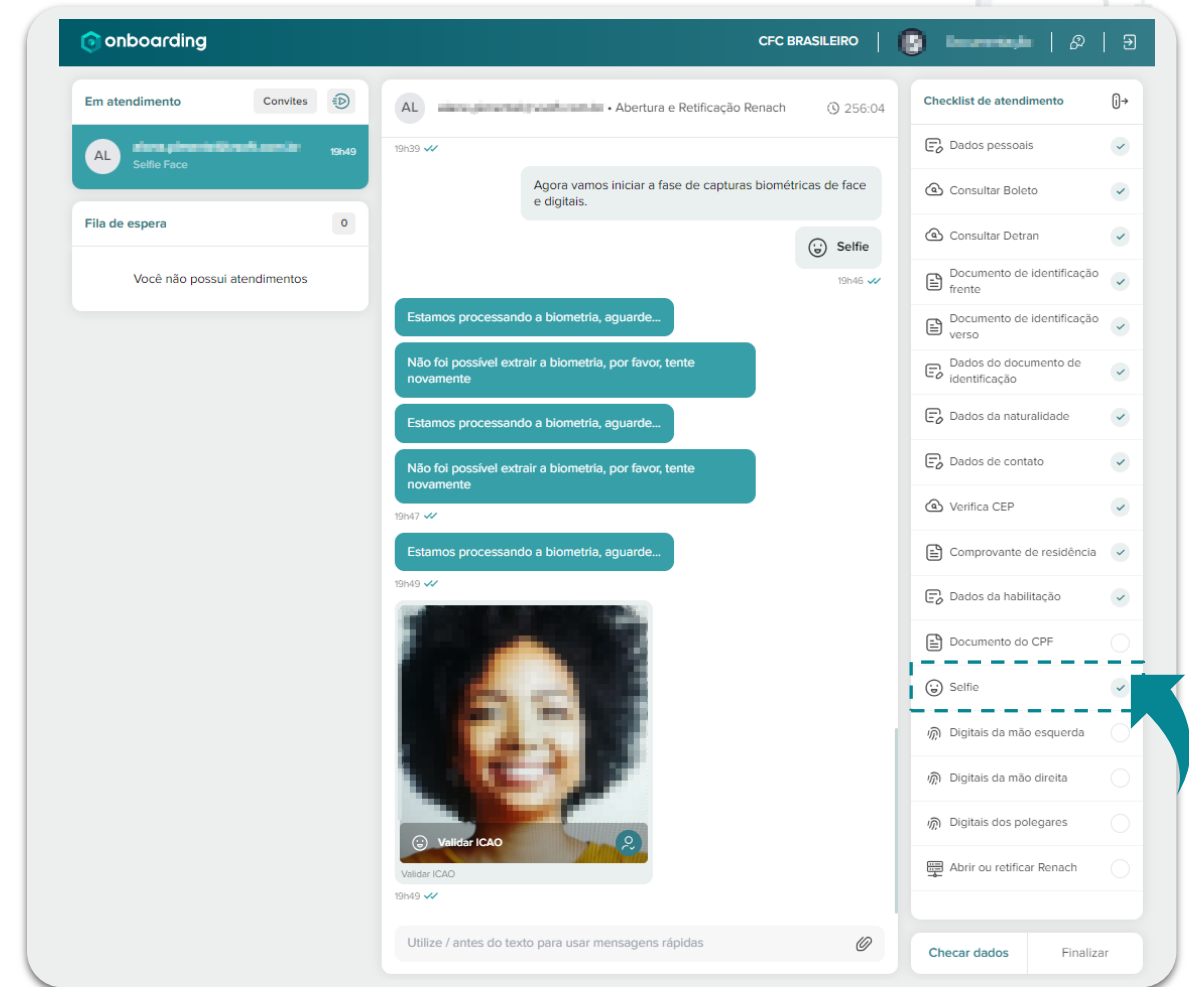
onboarding

CFC BRASILEIRO

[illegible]

Em atendimento

Convites

AL

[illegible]

Selfie Face

19h49

Fila de espera

0

Você não possui atendimentos

AL

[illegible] • Abertura e Retificação Renach

256:04

19h39

Agora vamos iniciar a fase de capturas biométricas de face e digitais.

Selfie

19h46

Estamos processando a biometria, aguarde...

Não foi possível extrair a biometria, por favor, tente novamente

Estamos processando a biometria, aguarde...

Não foi possível extrair a biometria, por favor, tente novamente

19h47

Estamos processando a biometria, aguarde...

19h49

Validar ICAO

Validar ICAO

19h49

Utilize / antes do texto para usar mensagens rápidas

Checklist de atendimento

Dados pessoais

Consultar Boleto

Consultar Detran

Documento de identificação frente

Documento de identificação verso

Dados do documento de identificação

Dados da naturalidade

Dados de contato

Verifica CEP

Comprovante de residência

Dados da habilitação

Documento do CPF

Selfie

Digitais da mão esquerda

Digitais da mão direita

Digitais dos polegares

Abrir ou retificar Renach

Checar dados

Finalizar